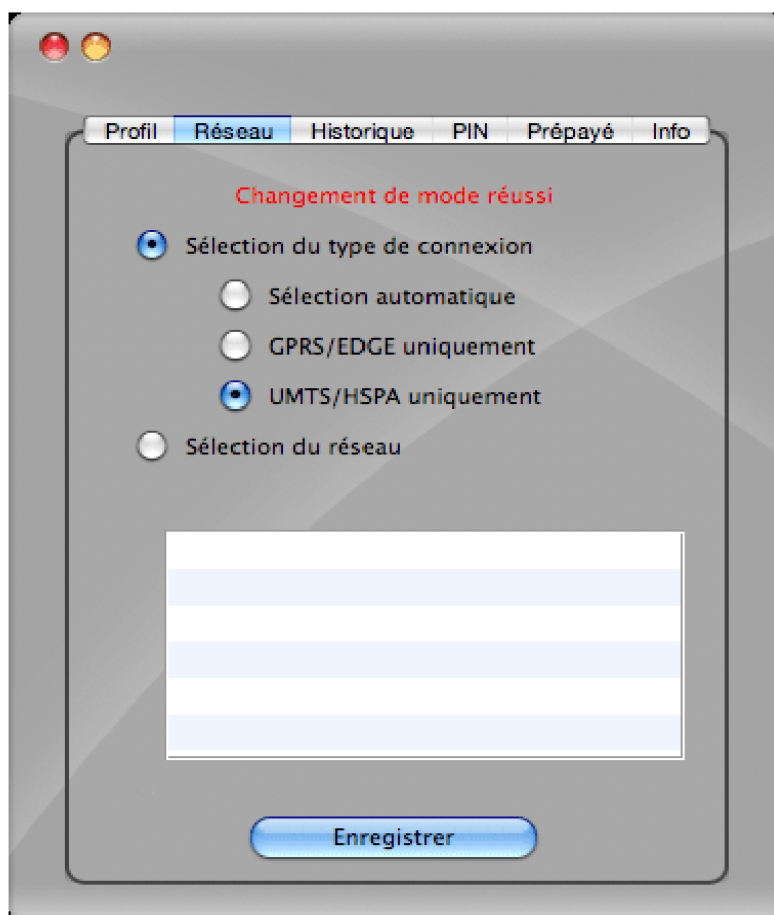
Profil Réseau Historique PIN Prépayé Info

Changement de mode réussi

Sélection du type de connexion

Sélection automatique

GPRS/EDGE uniquement

UMTS/HSPA uniquement

Sélection du réseau

Enregistrer